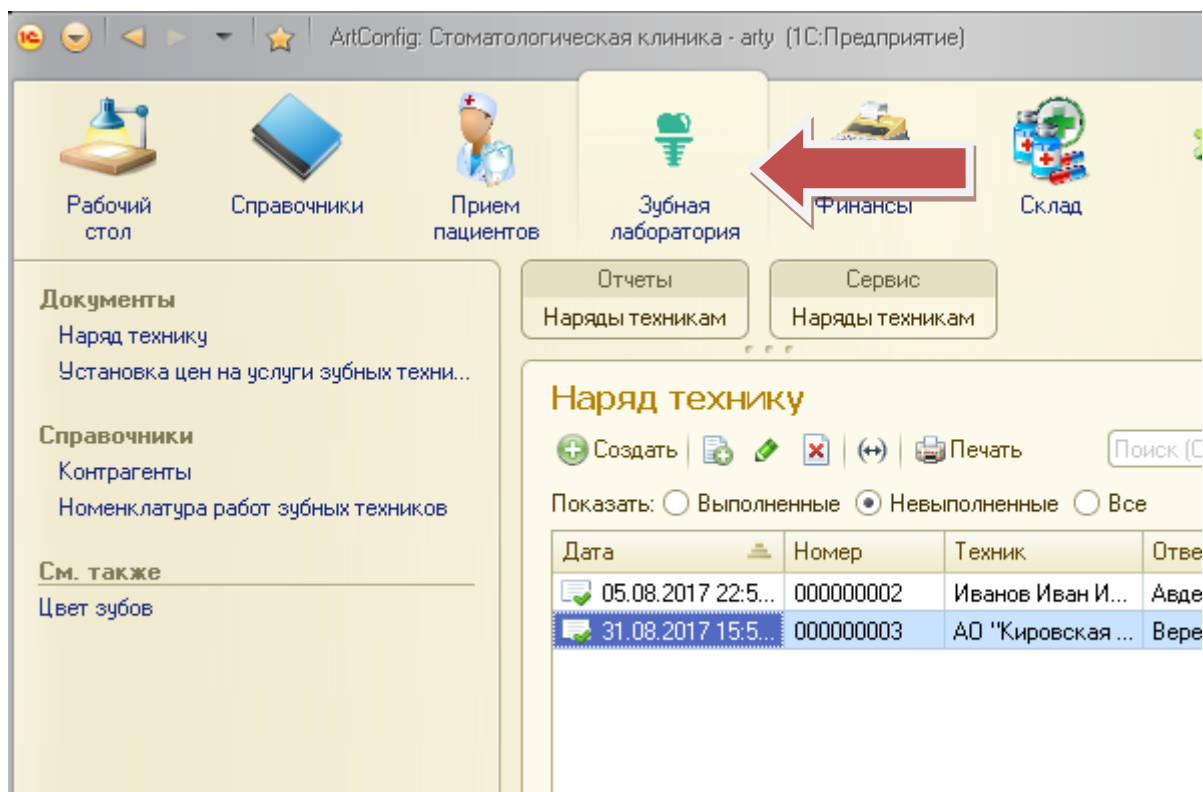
ArtConfig: Стоматологическая клиника - arty (1С:Предприятие)

Рабочий стол
Справочники
Прием пациентов
Зубная лаборатория
Финансы
Склад

Документы
Наряд технику
Установка цен на услуги зубных техни...

Справочники
Контрагенты
Номенклатура работ зубных техников

См. также
Цвет зубов

Отчеты
Наряды техникам
Сервис
Наряды техникам

Наряд технику

Создать
Печать
Поиск (С

Показать: Выполненные Невыполненные Все

| Дата | Номер | Техник | Отве |
|---|---|---|---|
| 05.08.2017 22:5... | 000000002 | Иванов Иван И... | Авде |
| 31.08.2017 15:5... | 000000003 | АО "Кировская ... | Вере |